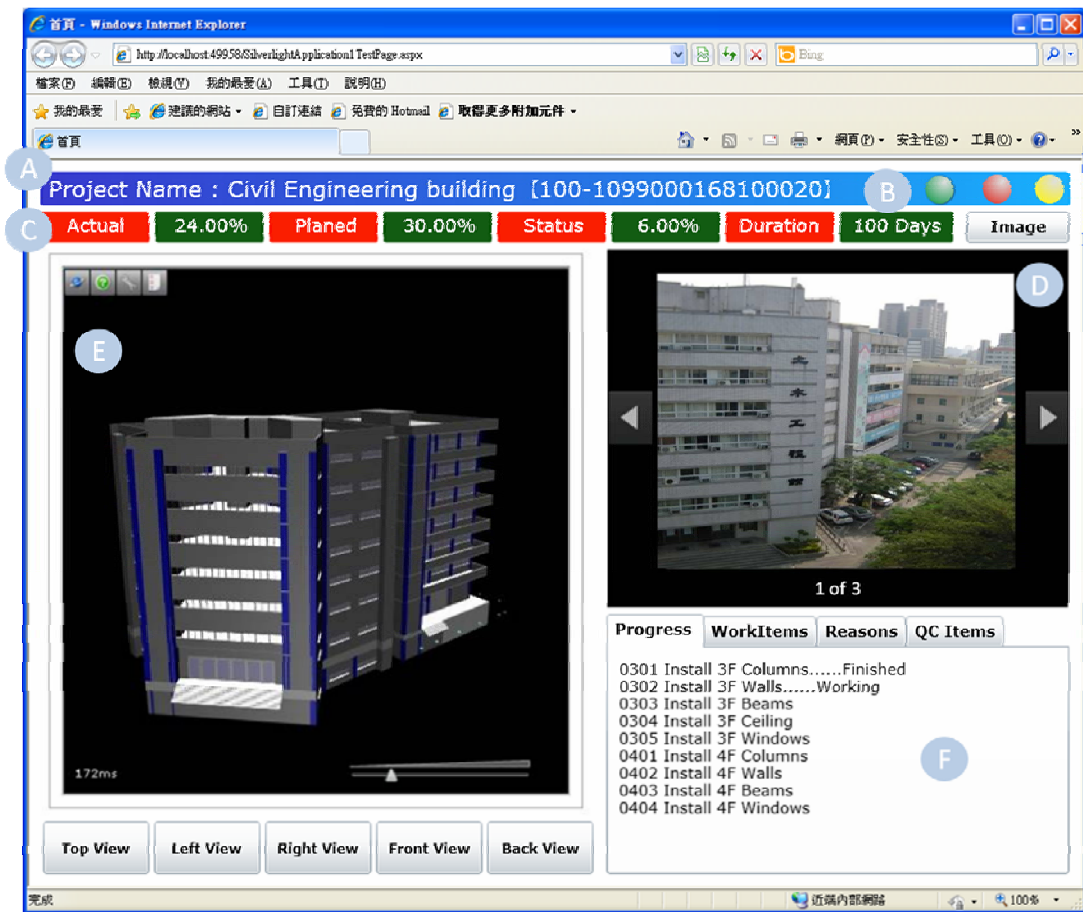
首頁 - Windows Internet Explorer

http://localhost:49958/SilverlightApplication1TestPage.aspx

Bing

檔案(F) 編輯(E) 檢視(V) 我的最愛(A) 工具(T) 說明(H)

我的最愛 建議的網站 自訂連結 免費的 Hotmail 取得更多附加元件

首頁

網頁(P) 安全性(S) 工具(O)

A

Project Name : Civil Engineering building [100-1099000168100020]

B

C

| Actual | 24.00% | Planed | 30.00% | Status | 6.00% | Duration | 100 Days | Image |
|---|---|---|---|---|---|---|---|---|

E

D

土木工程館

172ms

1 of 3

Progress WorkItems Reasons QC Items

0301 Install 3F Columns......Finished
0302 Install 3F Walls......Working
0303 Install 3F Beams
0304 Install 3F Ceiling
0305 Install 3F Windows
0401 Install 4F Columns
0402 Install 4F Walls
0403 Install 4F Beams
0404 Install 4F Windows

F

Top View Left View Right View Front View Back View

完成

近端內部網路

100%